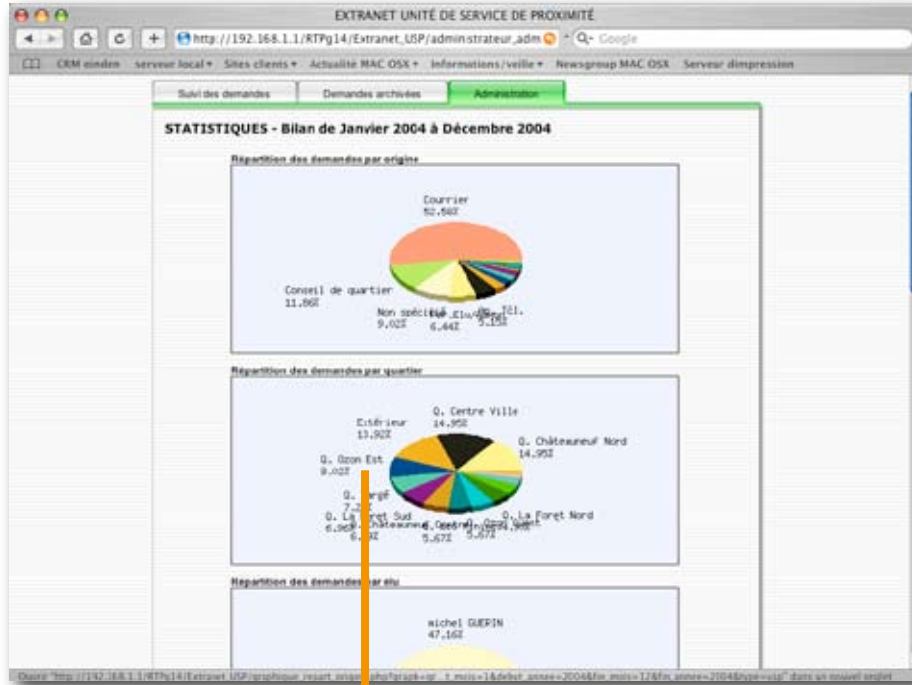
EXTRANET UNITÉ DE SERVICE DE PROXIMITÉ

http://192.168.1.1/RTPg14/Extranet_USP/administrateur_adm

Q- Google

CRM einden serveur local ▾ Sites clients ▾ Actualité MAC OSX ▾ Informations/veille ▾ Newsgroup MAC OSX Serveur dimpression

Suivi des demandes Demandes archivées Administration

STATISTIQUES - Bilan de Janvier 2004 à Décembre 2004

Répartition des demandes par origine

Courrier 52.58%

Conseil de quartier 11.86%

Non spécifié 9.02%

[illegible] 6.44%

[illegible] 5.15%

Répartition des demandes par quartier

Extérieur 13.92%

Q. Centre Ville 14.95%

Q. Châteauneuf Nord 14.95%

Q. Ozon Est 9.02%

Q. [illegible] 7.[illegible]%

Q. La Foret Sud 6.96%

Q. La Foret Nord

Q. Châteauneuf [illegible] 6.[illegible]%

5.67%

5.67%

Répartition des demandes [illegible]par elu

michel GUERIN 47.16%

Ouvrir "http://192.168.1.1/RTPg14/Extranet_USP/graphique_requet_origine.php?graph=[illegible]&debut_mois=1&debut_annee=2004&fin_mois=12&fin_annee=2004&type=usp" dans un nouvel onglet